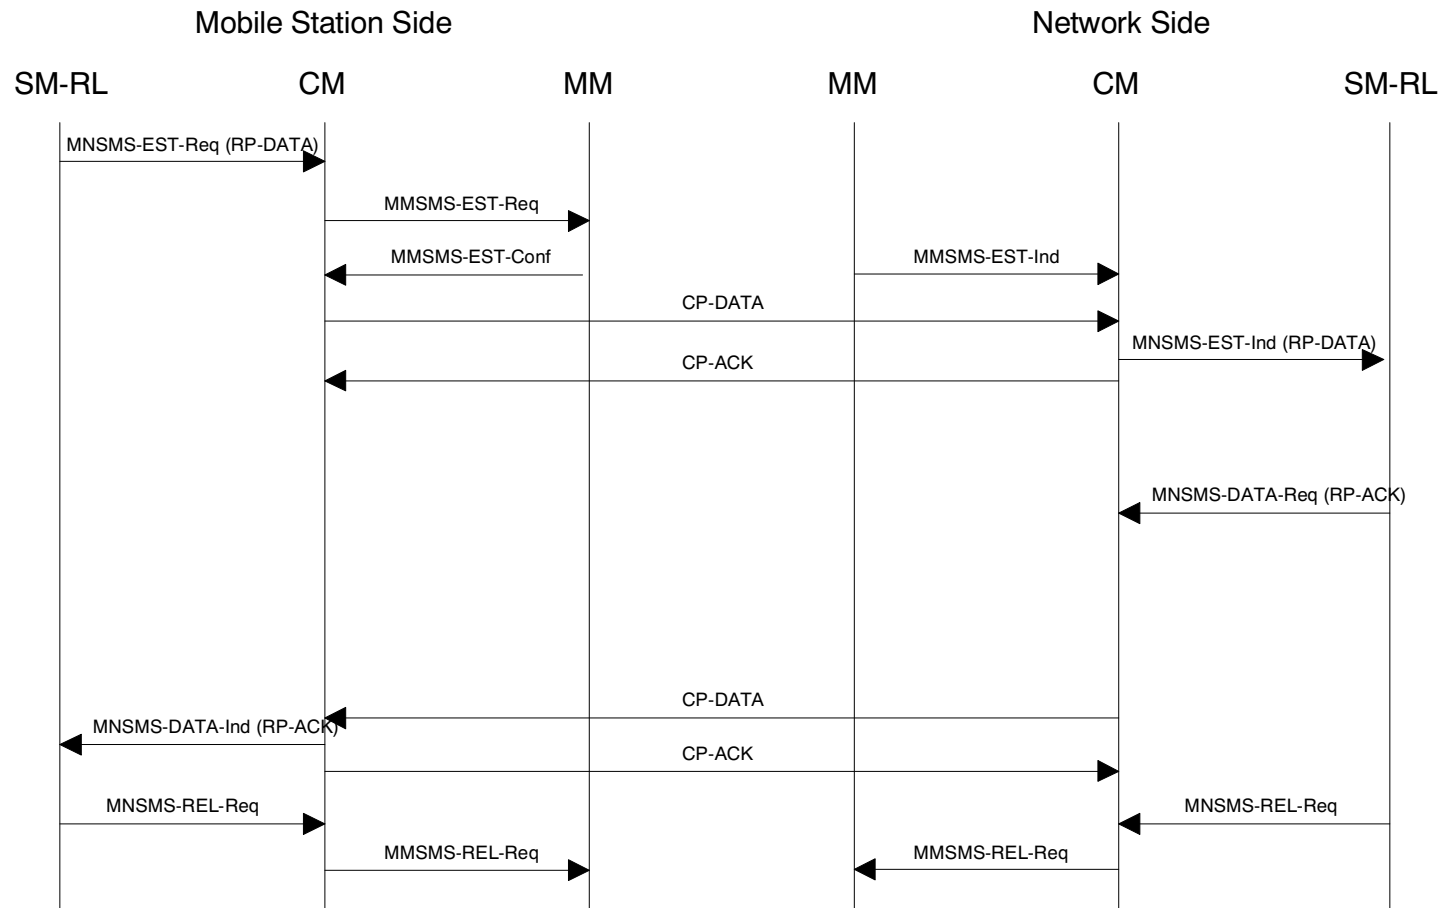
Mobile Station Side

Network Side

SM-RL

CM

MM

MM

CM

SM-RL

MNSMS-EST-Req (RP-DATA)

MMSMS-EST-Req

MMSMS-EST-Conf

MMSMS-EST-Ind

CP-DATA

MNSMS-EST-Ind (RP-DATA)

CP-ACK

MNSMS-DATA-Req (RP-ACK)

CP-DATA

MNSMS-DATA-Ind (RP-ACK)

CP-ACK

MNSMS-REL-Req

MNSMS-REL-Req

MMSMS-REL-Req

MMSMS-REL-Req